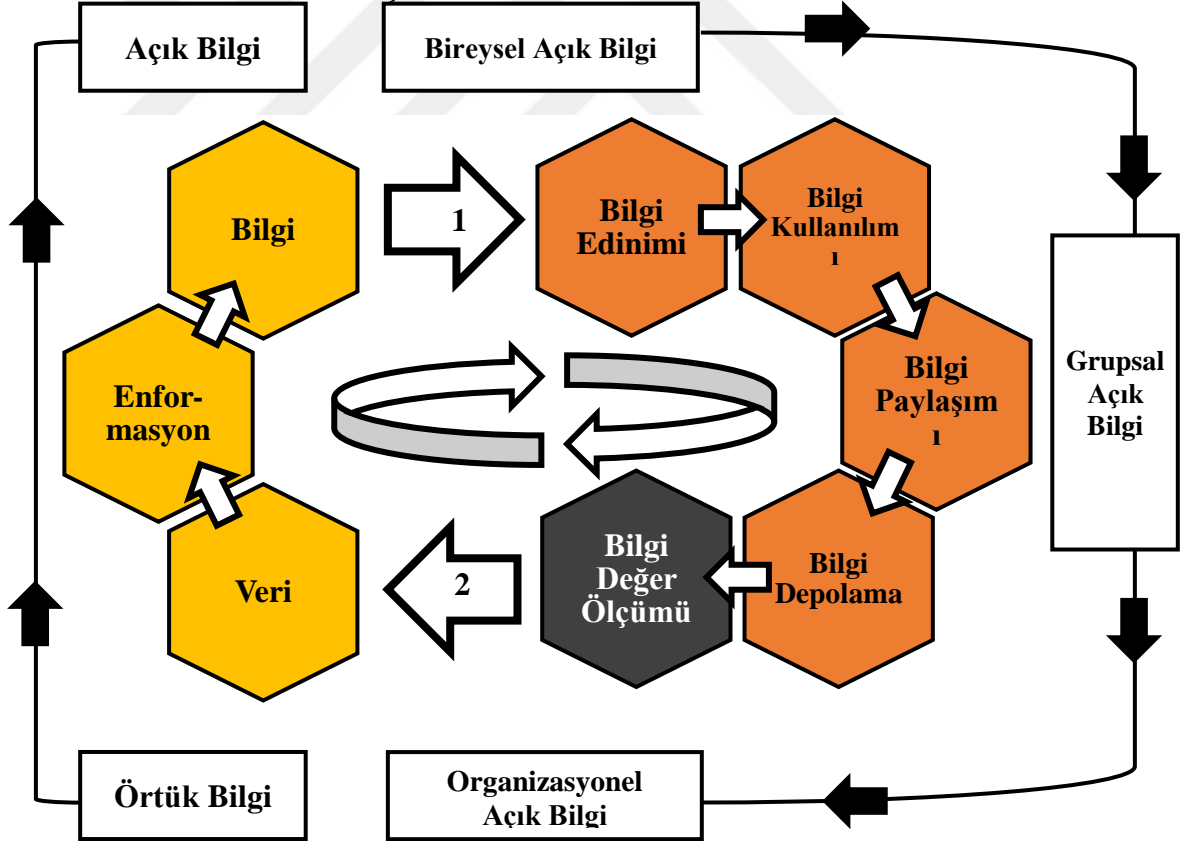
Açık Bilgi

Bireysel Açık Bilgi

Bilgi

1

Bilgi Edinimi

Bilgi Kullanılım ı

Grupsal Açık Bilgi

Enfor-masyon

Bilgi Paylaşım ı

Veri

2

Bilgi Değer Ölçümü

Bilgi Depolama

Örtük Bilgi

Organizasyonel Açık Bilgi